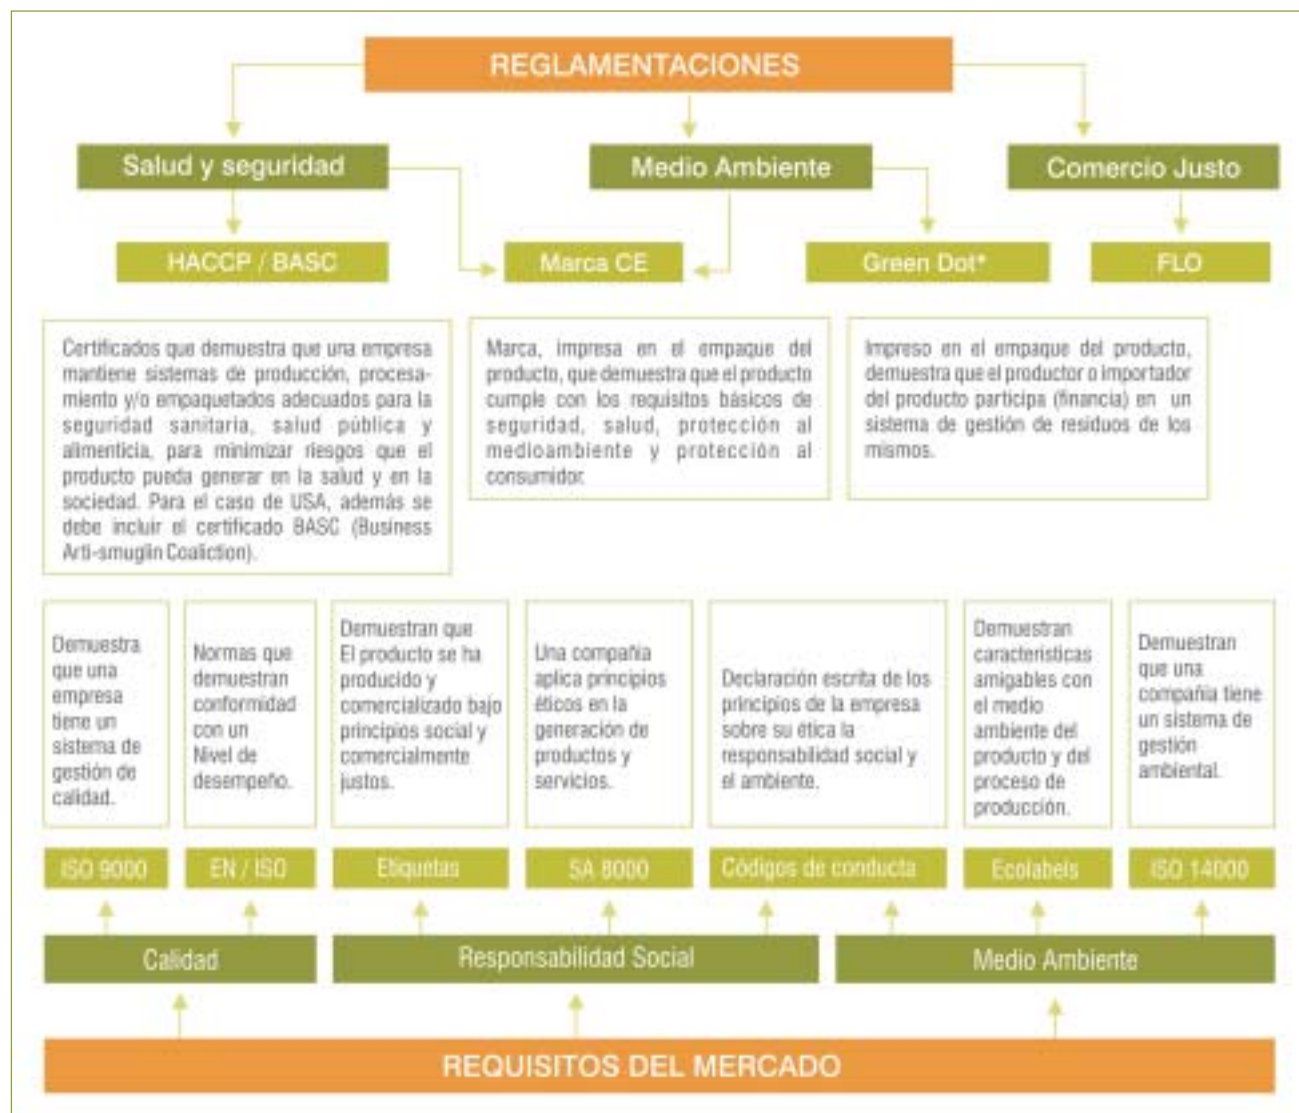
REGLAMENTACIONES

Salud y seguridad

Medio Ambiente

Comercio Justo

HACCP / BASC

Marca CE

Green Dot*

FLO

Certificados que demuestra que una empresa mantiene sistemas de producción, procesamiento y/o empaquetados adecuados para la seguridad sanitaria, salud pública y alimenticia, para minimizar riesgos que el producto pueda generar en la salud y en la sociedad. Para el caso de USA, además se debe incluir el certificado BASC (Business Arti-smuglin Coaliction).

Marca, impresa en el empaque del producto, que demuestra que el producto cumple con los requisitos básicos de seguridad, salud, protección al medioambiente y protección al consumidor.

Impreso en el empaque del producto, demuestra que el productor o importador del producto participa (financia) en un sistema de gestión de residuos de los mismos.

Demuestra que una empresa tiene un sistema de gestión de calidad.

Normas que demuestran conformidad con un Nivel de desempeño.

Demuestran que El producto se ha producido y comercializado bajo principios social y comercialmente justos.

Una compañía aplica principios éticos en la generación de productos y servicios.

Declaración escrita de los principios de la empresa sobre su ética la responsabilidad social y el ambiente.

Demuestran características amigables con el medio ambiente del producto y del proceso de producción.

Demuestran que una compañía tiene un sistema de gestión ambiental.

ISO 9000

EN / ISO

Etiquetas

SA 8000

Códigos de conducta

Ecolabels

ISO 14000

Calidad

Responsabilidad Social

Medio Ambiente

REQUISITOS DEL MERCADO